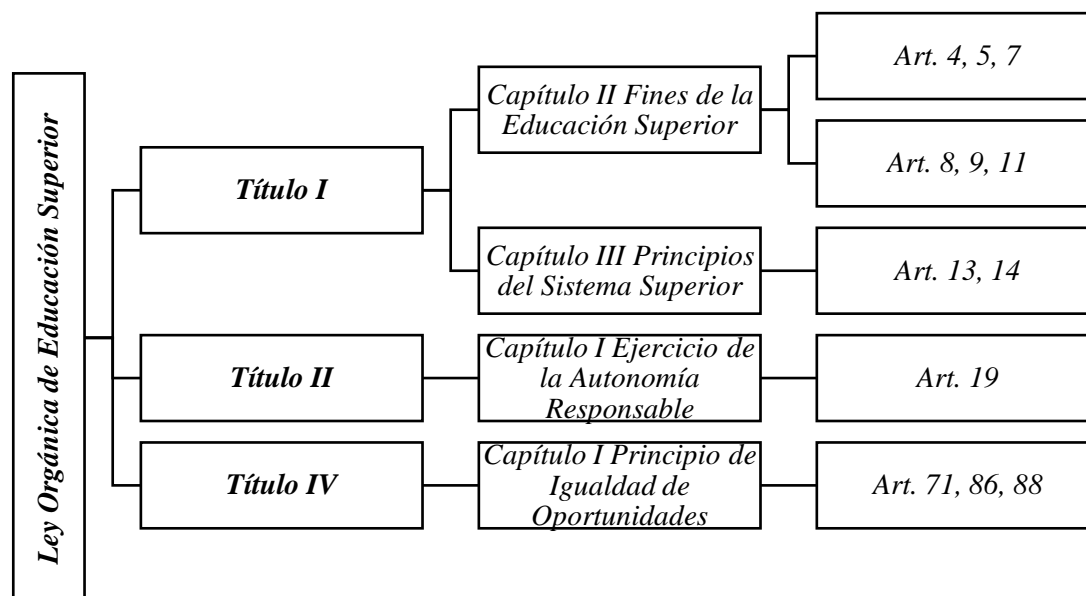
Ley Orgánica de Educación Superior

Título I

Capítulo II Fines de la Educación Superior

Art. 4, 5, 7

Art. 8, 9, 11

Capítulo III Principios del Sistema Superior

Art. 13, 14

Título II

Capítulo I Ejercicio de la Autonomía Responsable

Art. 19

Título IV

Capítulo I Principio de Igualdad de Oportunidades

Art. 71, 86, 88